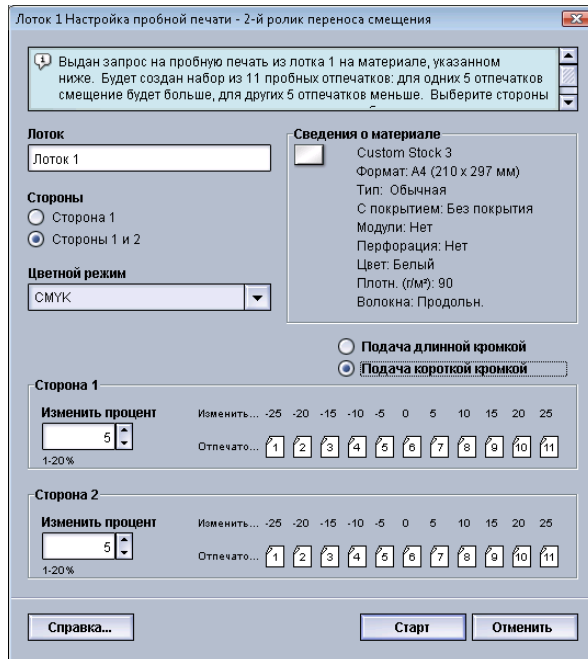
Лоток 1 Настройка пробной печати - 2-й ролик переноса смещения

Выдан запрос на пробную печать из лотка 1 на материале, указанном ниже. Будет создан набор из 11 пробных отпечатков: для одних 5 отпечатков смещение будет больше, для других 5 отпечатков меньше. Выберите стороны

Лоток
Лоток 1

Стороны
Сторона 1
Стороны 1 и 2

Цветной режим
CMYK

Сведения о материале
Custom Stock 3
Формат: А4 (210 x 297 мм)
Тип: Обычная
С покрытием: Без покрытия
Модули: Нет
Перфорация: Нет
Цвет: Белый
Плотн. (г/м²): 90
Волокна: Продольн.

Подача длинной кромкой
Подача короткой кромкой

Сторона 1
Изменить процент
5
1-20%
Изменить... -25 -20 -15 -10 -5 0 5 10 15 20 25
Отпечато... 1 2 3 4 5 6 7 8 9 10 11

Сторона 2
Изменить процент
5
1-20%
Изменить... -25 -20 -15 -10 -5 0 5 10 15 20 25
Отпечато... 1 2 3 4 5 6 7 8 9 10 11

Справка...
Старт
Отменить